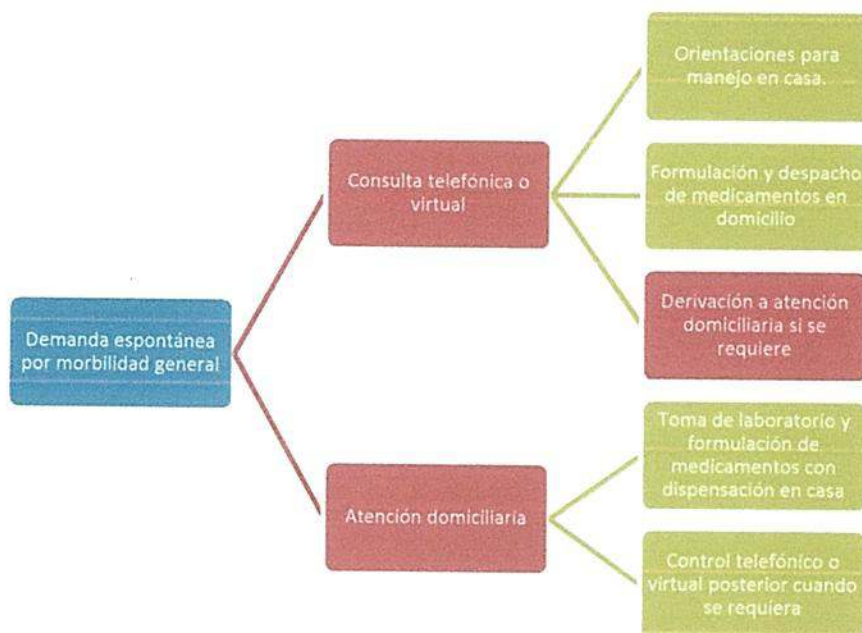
Demanda espontánea por morbilidad general

Consulta telefónica o virtual

Orientaciones para manejo en casa.

Formulación y despacho de medicamentos en domicilio

Derivación a atención domiciliaria si se requiere

Atención domiciliaria

Toma de laboratorio y formulación de medicamentos con dispensación en casa

Control telefónico o virtual posterior cuando se requiera